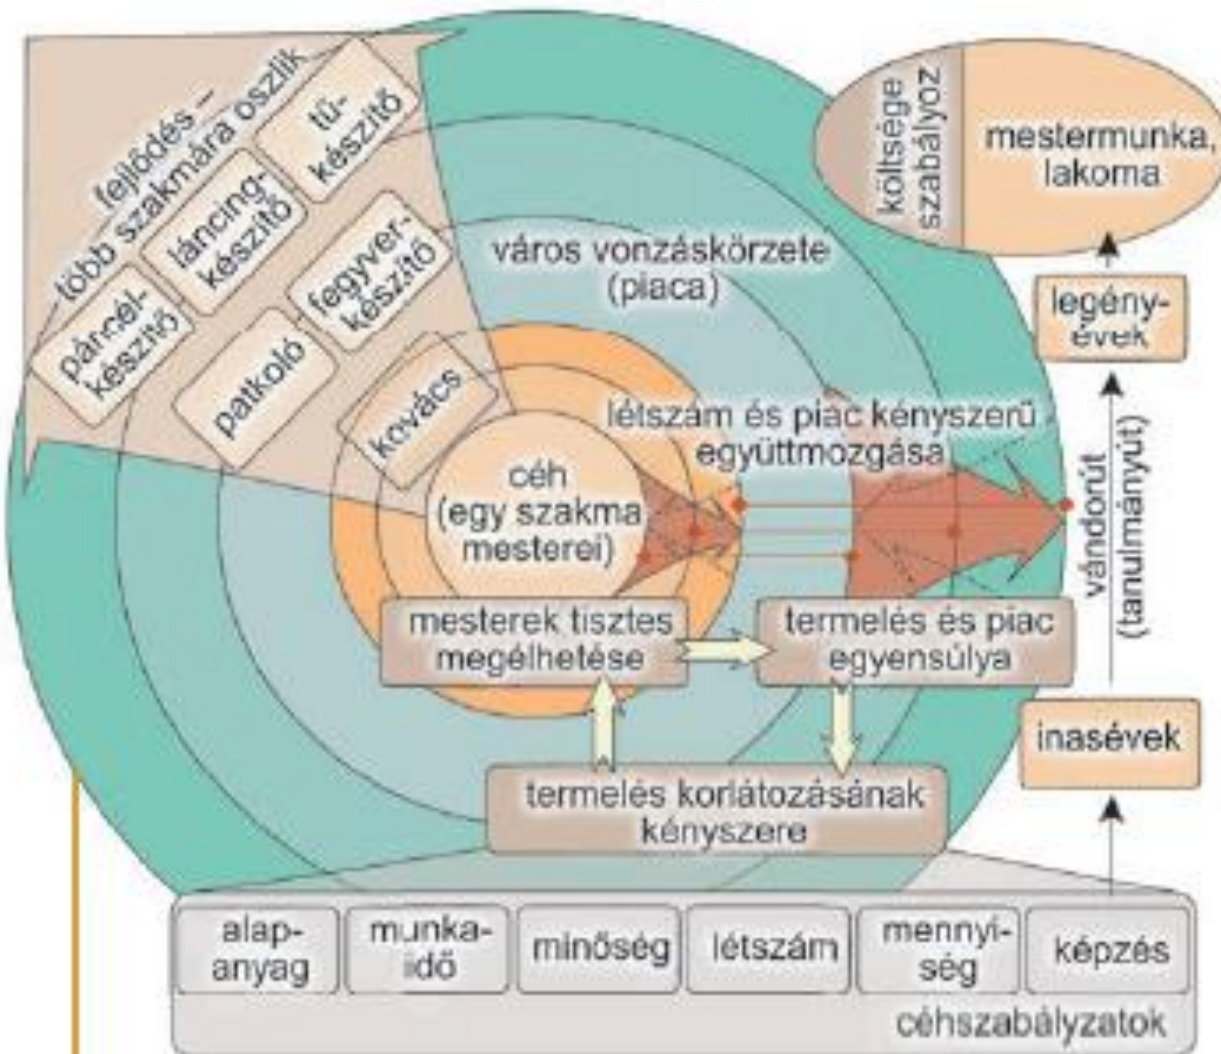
fejlődés – több szakmára oszlik

páncélkészítő

láncingkészítő

tűkészítő

fegyverkészítő

patkoló

kovács

város vonzáskörzete (piaca)

költsége szabályoz

mestermunka, lakoma

legényévek

létszám és piac kényszerű együttmozgása

céh (egy szakma mesterei)

vándorút (tanulmányút)

mesterek tisztes megélhetése

termelés és piac egyensúlya

inasévek

termelés korlátozásának kényszere

| alapanyag | munkaidő | minőség | létszám | mennyiség | képzés |
|---|---|---|---|---|---|

céhszabályzatok